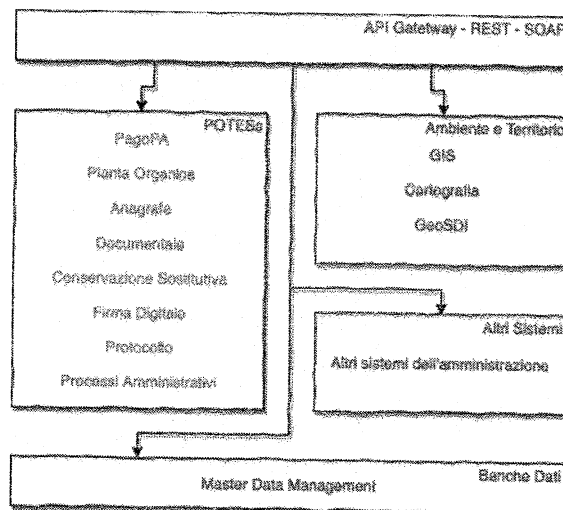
API Gateway - REST - SOAP

POTESa

PagoPA

Pianta Organica

Anagrafe

Documentale

Conservazione Sostitutiva

Firma Digitale

Protocollo

Processi Amministrativi

Ambiente e Territorio

GIS

Cartografia

GeoSDI

Altri Sistemi

Altri sistemi dell'amministrazione

Banche Dati

Master Data Management